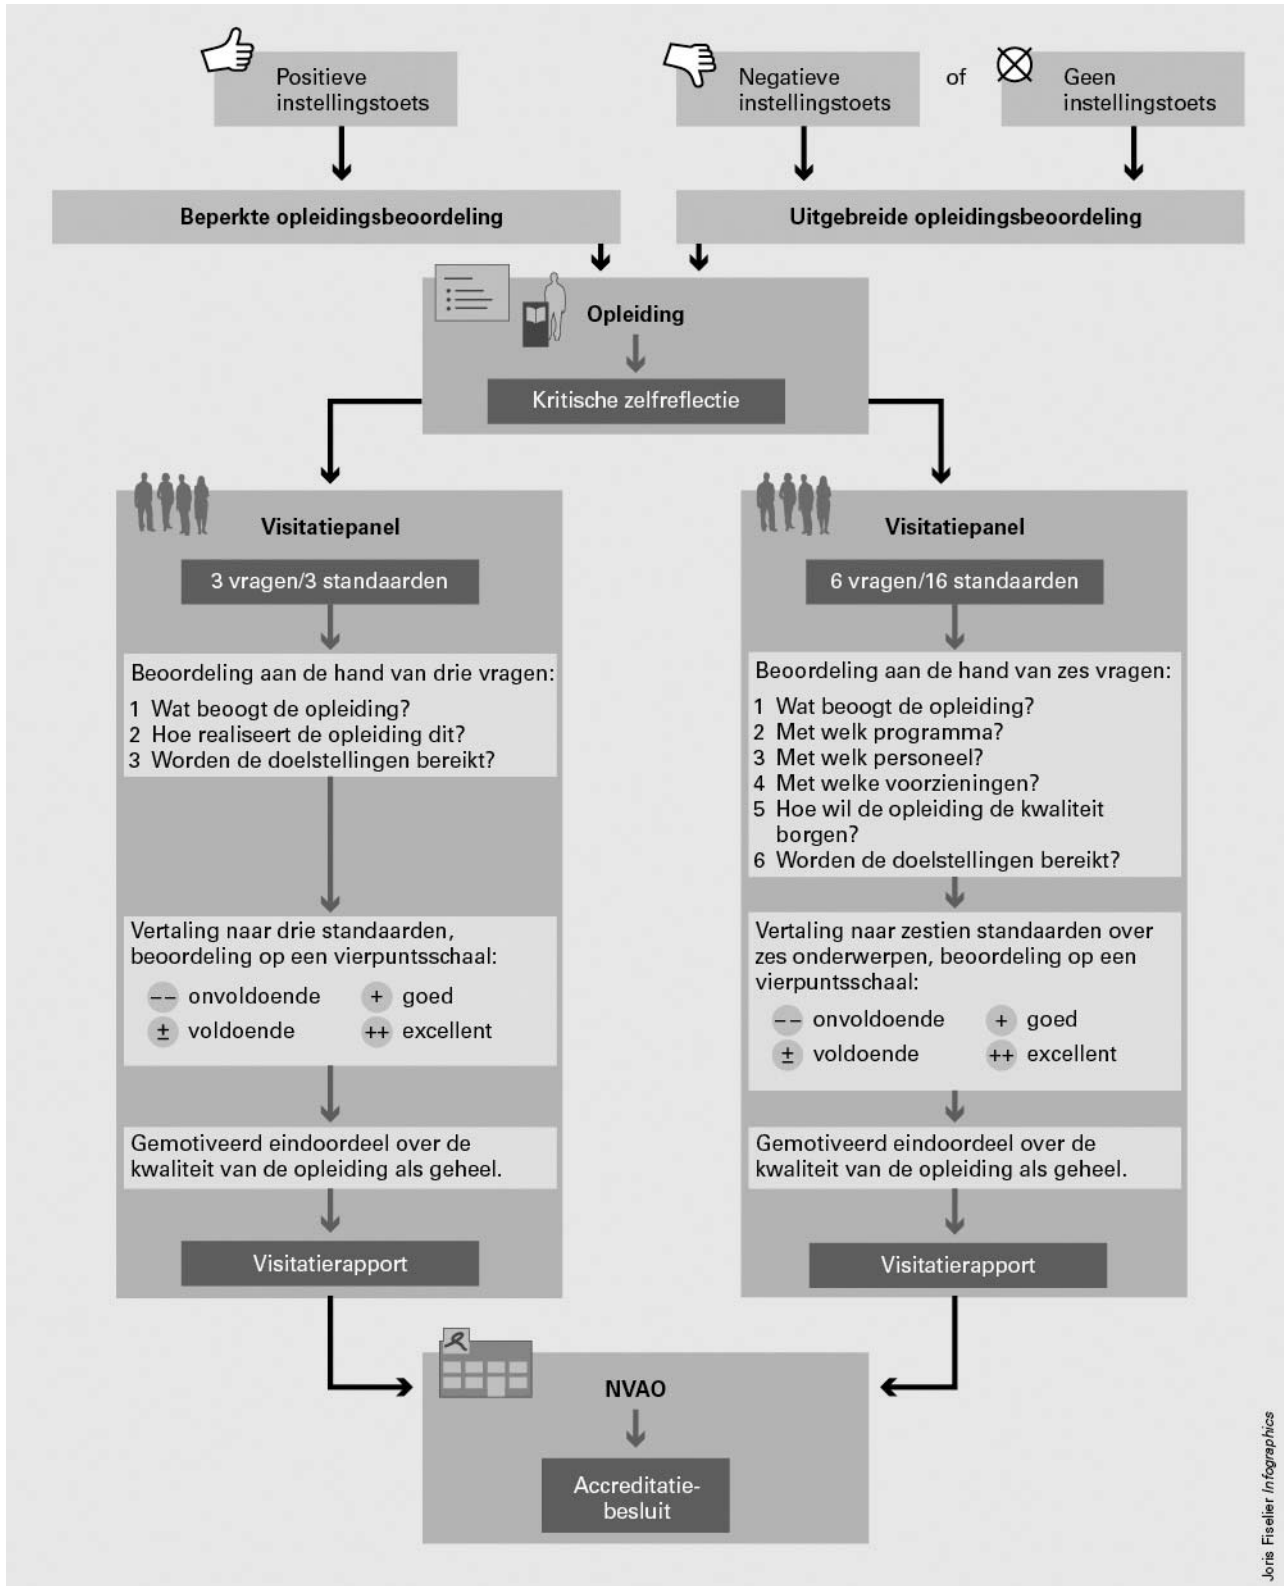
Positieve instellingstoets

Negatieve instellingstoets

of

Geen instellingstoets

Beperkte opleidingsbeoordeling

Uitgebreide opleidingsbeoordeling

Opleiding

Kritische zelfreflectie

Visitatiepanel

3 vragen/3 standaarden

Beoordeling aan de hand van drie vragen:
1 Wat beoogt de opleiding?
2 Hoe realiseert de opleiding dit?
3 Worden de doelstellingen bereikt?

Vertaling naar drie standaarden, beoordeling op een vierpuntsschaal:
–– onvoldoende
+ goed
± voldoende
++ excellent

Gemotiveerd eindoordeel over de kwaliteit van de opleiding als geheel.

Visitatierapport

Visitatiepanel

6 vragen/16 standaarden

Beoordeling aan de hand van zes vragen:
1 Wat beoogt de opleiding?
2 Met welk programma?
3 Met welk personeel?
4 Met welke voorzieningen?
5 Hoe wil de opleiding de kwaliteit borgen?
6 Worden de doelstellingen bereikt?

Vertaling naar zestien standaarden over zes onderwerpen, beoordeling op een vierpuntsschaal:
–– onvoldoende
+ goed
± voldoende
++ excellent

Gemotiveerd eindoordeel over de kwaliteit van de opleiding als geheel.

Visitatierapport

NVAO

Accreditatiebesluit

Joris Fiselier Infographics